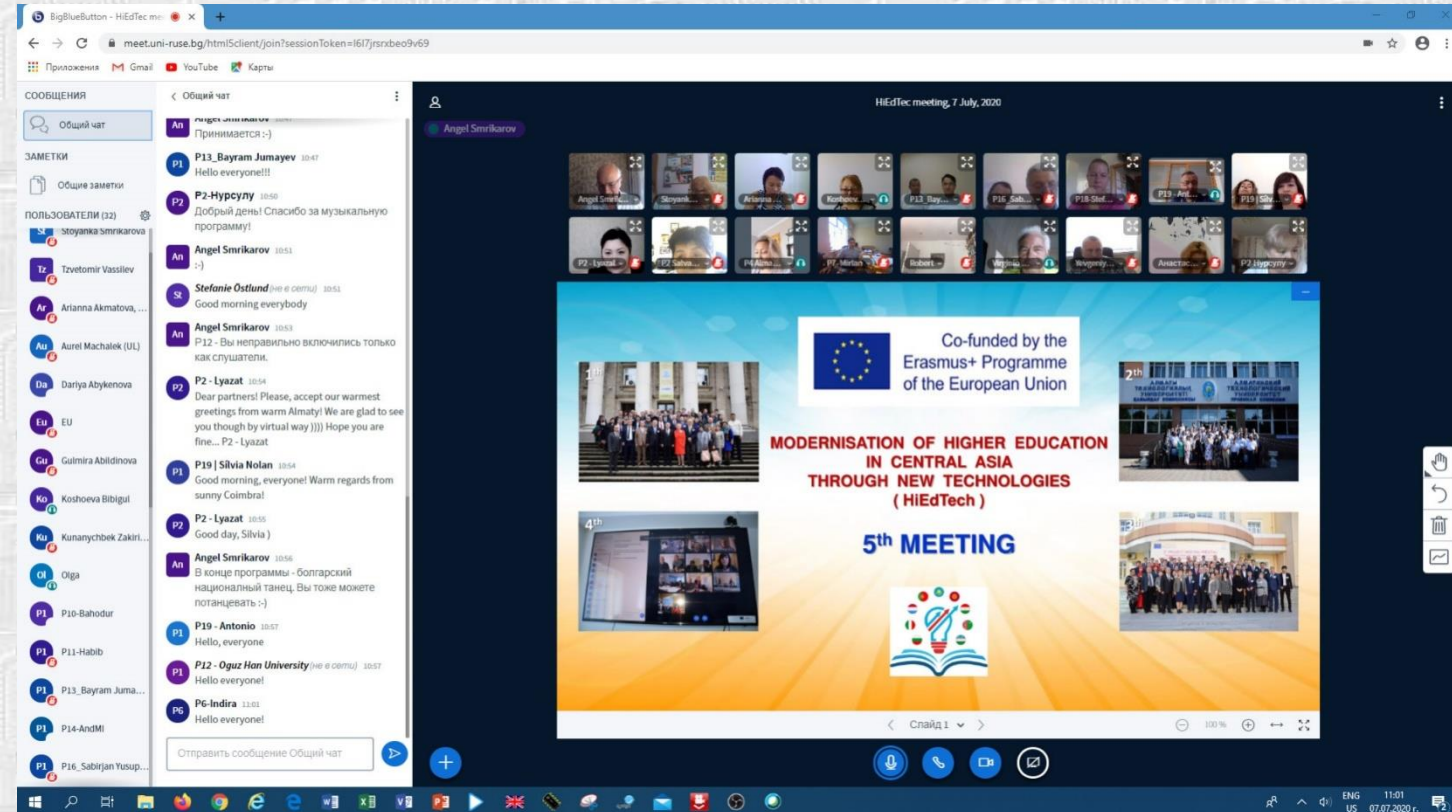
BigBlueButton - HiEdTec me

meet.uni-ruse.bg/html5client/join?sessionToken=l6l7jrsrxbeo9v69

Приложения Gmail YouTube Карты

СООБЩЕНИЯ
Общий чат
ЗАМЕТКИ
Общие заметки
ПОЛЬЗОВАТЕЛИ (32)
Stoyanka Smrikarova
Tzvetomir Vassilev
Arianna Akmatova, ...
Aurel Machalek (UL)
Dariya Abykenova
EU
Gulmira Abildinova
Koshoeva Bibigul
Kunanychbek Zakiri...
Olga
P10-Bahodur
P11-Habib
P13_Bayram Juma...
P14-AndMI
P16_Sabirjan Yusup...

Общий чат

Angel Smrikarov
Принимается :-)

P13_Bayram Jumayev 10:47
Hello everyone!!!

P2-Нурсулу 10:50
Добрый день! Спасибо за музыкальную программу!

Angel Smrikarov 10:51
:-)

Stefanie Östlund (не в сети) 10:51
Good morning everybody

Angel Smrikarov 10:53
P12 - Вы неправильно включились только как слушатели.

P2 - Lyazat 10:54
Dear partners! Please, accept our warmest greetings from warm Almaty! We are glad to see you though by virtual way )))) Hope you are fine... P2 - Lyazat

P19 | Silvia Nolan 10:54
Good morning, everyone! Warm regards from sunny Coimbra!

P2 - Lyazat 10:55
Good day, Silvia )

Angel Smrikarov 10:56
В конце программы - болгарский национальный танец. Вы тоже можете потанцевать :-)

P19 - Antonio 10:57
Hello, everyone

P12 - Oguz Han University (не в сети) 10:57
Hello everyone!

P6-Indira 11:01
Hello everyone!

Отправить сообщение Общий чат

HiEdTec meeting, 7 July, 2020

Angel Smrikarov

Angel Smri... Stoyank... Arianna ... Koshoev... P13_Bay... P16_Sab... P18-Stef... P19 - Ant... P19 | Silv...
P2 - Lyazat P2 Salva... P4 Alma... P7_Mirlan Robert Virginia Vevgeniy Анастас... P2 Нурсулу

Co-funded by the Erasmus+ Programme of the European Union

1th
2th
4th
3th

MODERNISATION OF HIGHER EDUCATION IN CENTRAL ASIA THROUGH NEW TECHNOLOGIES ( HiEdTech )

5th MEETING

Слайд 1
100%

ENG US 11:01 07.07.2020 г.